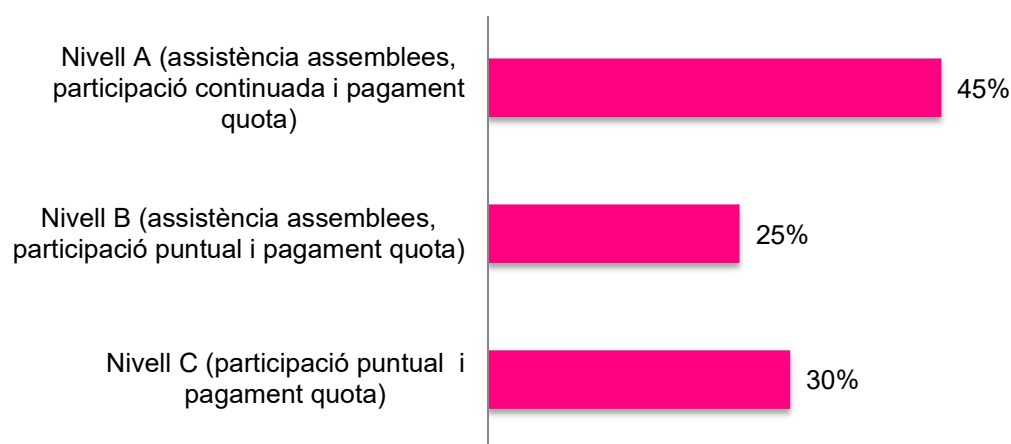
Nivell A (assistència assemblees, participació continuada i pagament quota)

45%

Nivell B (assistència assemblees, participació puntual i pagament quota)

25%

Nivell C (participació puntual i pagament quota)

30%